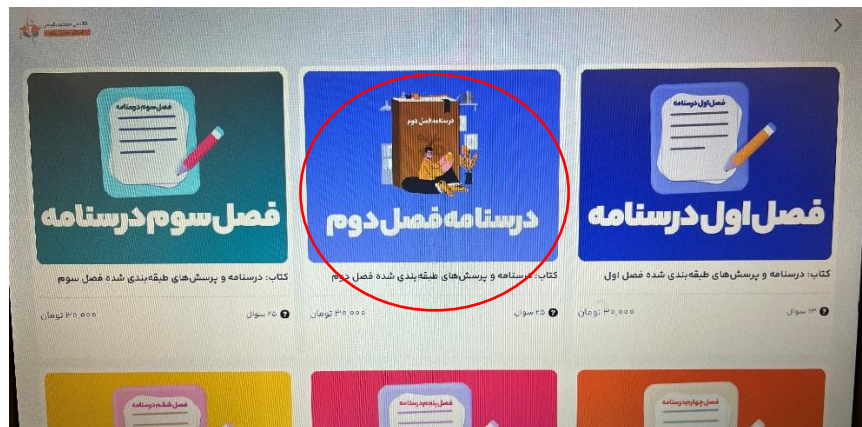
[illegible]

فصل اول درسنامه

فصل اول درسنامه

کتاب: درسنامه و پرسش‌های طبقه‌بندی شده فصل اول

۱۳ سوال

۳۰,۰۰۰ تومان

درسنامه فصل دوم

درسنامه فصل دوم

کتاب: درسنامه و پرسش‌های طبقه‌بندی شده فصل دوم

۲۵ سوال

۳۰,۰۰۰ تومان

فصل سوم درسنامه

فصل سوم درسنامه

کتاب: درسنامه و پرسش‌های طبقه‌بندی شده فصل سوم

۶۵ سوال

۳۰,۰۰۰ تومان

فصل چهارم درسنامه

فصل پنجم درسنامه

فصل ششم درسنامه